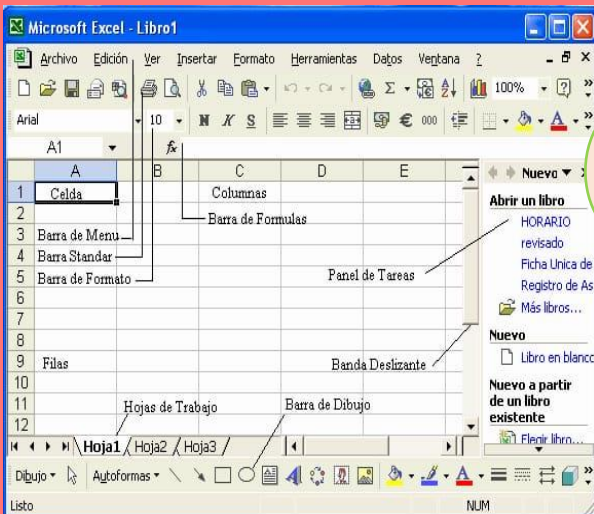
Microsoft Excel - Libro1

Archivo Edición Ver Insertar Formato Herramientas Datos Ventana ?

100%

Arial 10 N K S €

A1 fx

| | A | B | C | D | E |
|---|---|---|---|---|---|
| 1 | Celda | | Columnas | | |
| 2 | | | | | |
| 3 | Barra de Menu | | | | |
| 4 | Barra Standar | | | | |
| 5 | Barra de Formato | | | | |
| 6 | | | | | |
| 7 | | | | | |
| 8 | | | | | |
| 9 | Filas | | | | |
| 10 | | | | | |
| 11 | | | | | |
| 12 | | | | | |

Barra de Formulas

Panel de Tareas

Banda Deslizante

Hojas de Trabajo

Barra de Dibujo

Hoja1 Hoja2 Hoja3

Nuevo

Abrir un libro
HORARIO
revisado
Ficha Unica de
Registro de As
Más libros...

Nuevo
Libro en blanco

Nuevo a partir de un libro existente
Elegir libro...

Dibujo Autoformas

Listo NUM